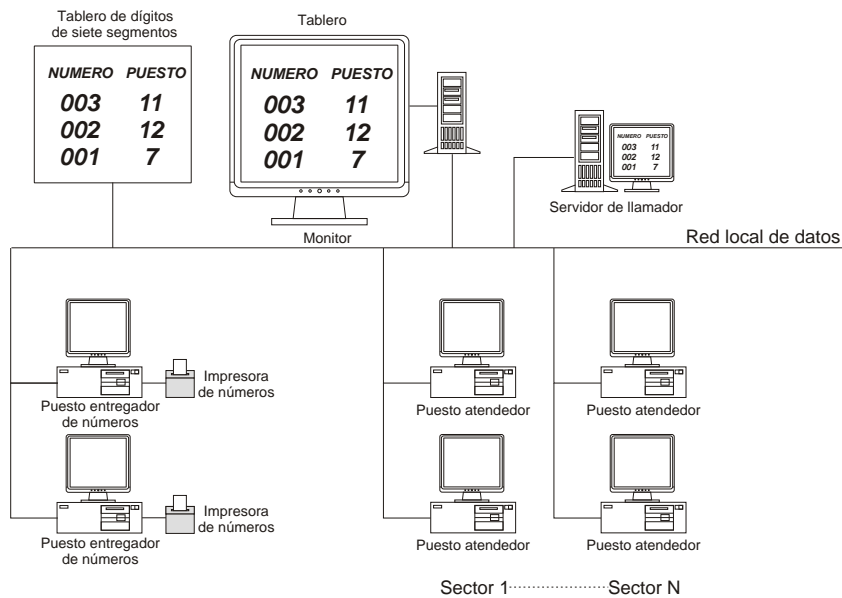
Tablero de dígitos de siete segmentos

| NUMERO | PUESTO |
|---|---|
| 003 | 11 |
| 002 | 12 |
| 001 | 7 |

Tablero

| NUMERO | PUESTO |
|---|---|
| 003 | 11 |
| 002 | 12 |
| 001 | 7 |

Monitor

| NUMERO | PUESTO |
|---|---|
| 003 | 11 |
| 002 | 12 |
| 001 | 7 |

Servidor de llamador

Red local de datos

Impresora de números

Puesto entregador de números

Impresora de números

Puesto entregador de números

Puesto atendedor

Puesto atendedor

Puesto atendedor

Puesto atendedor

Sector 1 Sector N